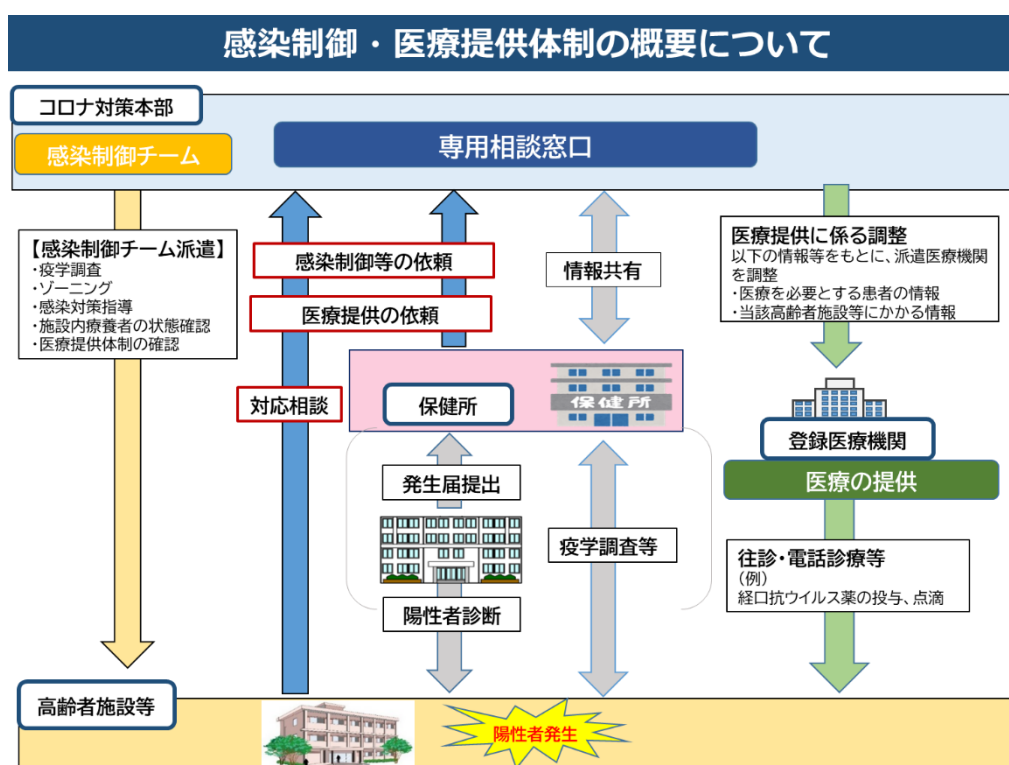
感染制御・医療提供体制の概要について

コロナ対策本部

感染制御チーム

専用相談窓口

【感染制御チーム派遣】
・疫学調査
・ゾーニング
・感染対策指導
・施設内療養者の状態確認
・医療提供体制の確認

感染制御等の依頼

医療提供の依頼

情報共有

医療提供に係る調整
以下の情報等をもとに、派遣医療機関を調整
・医療を必要とする患者の情報
・当該高齢者施設等にかかる情報

対応相談

保健所

保健所

登録医療機関

医療の提供

発生届提出

疫学調査等

往診・電話診療等
（例）
経口抗ウイルス薬の投与、点滴

陽性者診断

高齢者施設等

陽性者発生